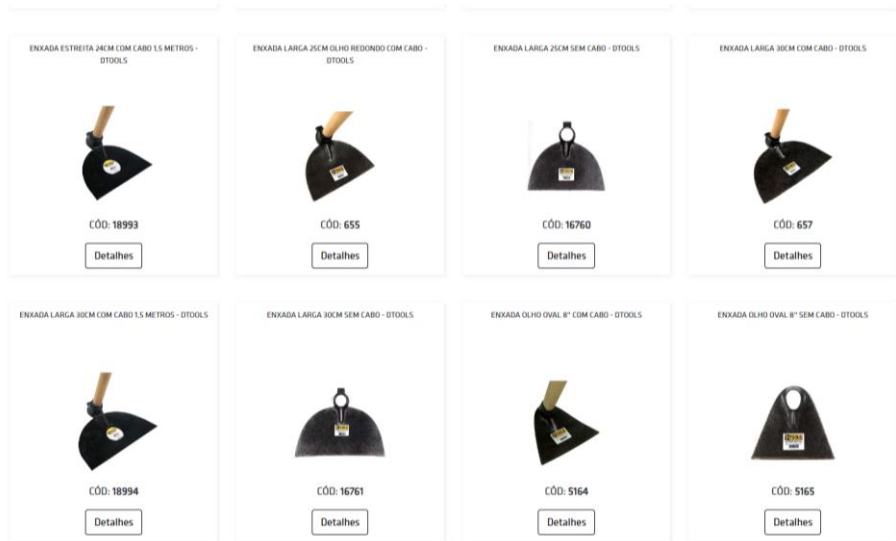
ENXADA ESTREITA 24CM COM CABO 1,5 METROS - DTOOLS

CÓD: 18993

Detalhes

ENXADA LARGA 25CM OLHO REDONDO COM CABO - DTOOLS

CÓD: 655

Detalhes

ENXADA LARGA 25CM SEM CABO - DTOOLS

CÓD: 16760

Detalhes

ENXADA LARGA 30CM COM CABO - DTOOLS

CÓD: 657

Detalhes

ENXADA LARGA 30CM COM CABO 1,5 METROS - DTOOLS

CÓD: 18994

Detalhes

ENXADA LARGA 30CM SEM CABO - DTOOLS

CÓD: 16761

Detalhes

ENXADA OLHO OVAL 8" COM CABO - DTOOLS

CÓD: 5164

Detalhes

ENXADA OLHO OVAL 8" SEM CABO - DTOOLS

CÓD: 5165

Detalhes